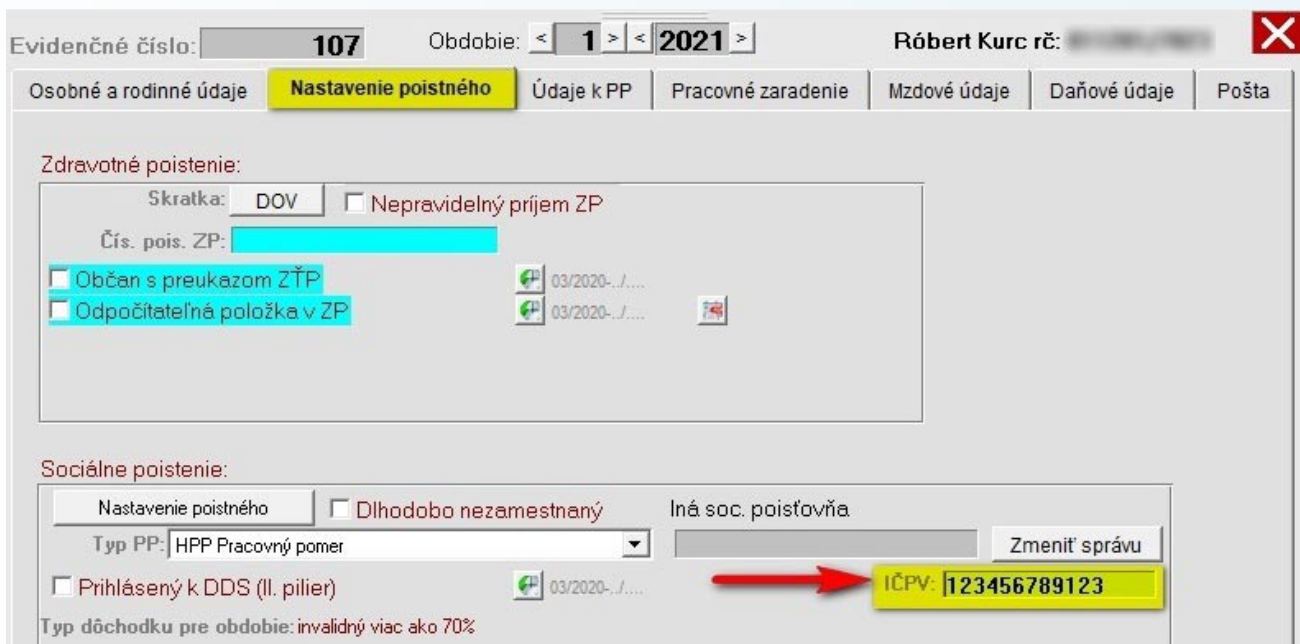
Evidenčné číslo: 107 Obdobie: < 1 > < 2021 > Róbert Kurc rč: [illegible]

Osobné a rodinné údaje | Nastavenie poistného | Údaje k PP | Pracovné zaradenie | Mzdové údaje | Daňové údaje | Pošta

Zdravotné poistenie:
Skratka: DOV
Nepravidelný príjem ZP
Čís. pois. ZP:
Občan s preukazom ZŤP 03/2020-../....
Odpočítateľná položka v ZP 03/2020-../....

Sociálne poistenie:
Nastavenie poistného
Dlhodobo nezamestnaný
Iná soc. poisťovňa
Typ PP: HPP Pracovný pomer
Zmeniť správu
Prihlásený k DDS (II. pilier) 03/2020-../....
IČPV: 123456789123
Typ dôchodku pre obdobie: invalidný viac ako 70%